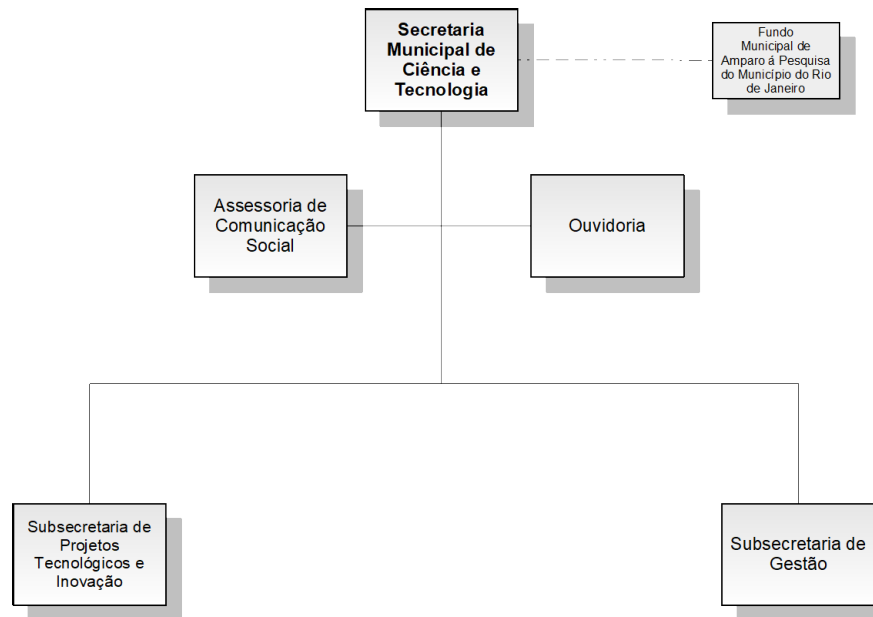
Secretaria Municipal de Ciência e Tecnologia

Fundo Municipal de Amparo á Pesquisa do Município do Rio de Janeiro

Assessoria de Comunicação Social

Ouvidoria

Subsecretaria de Projetos Tecnológicos e Inovação

Subsecretaria de Gestão